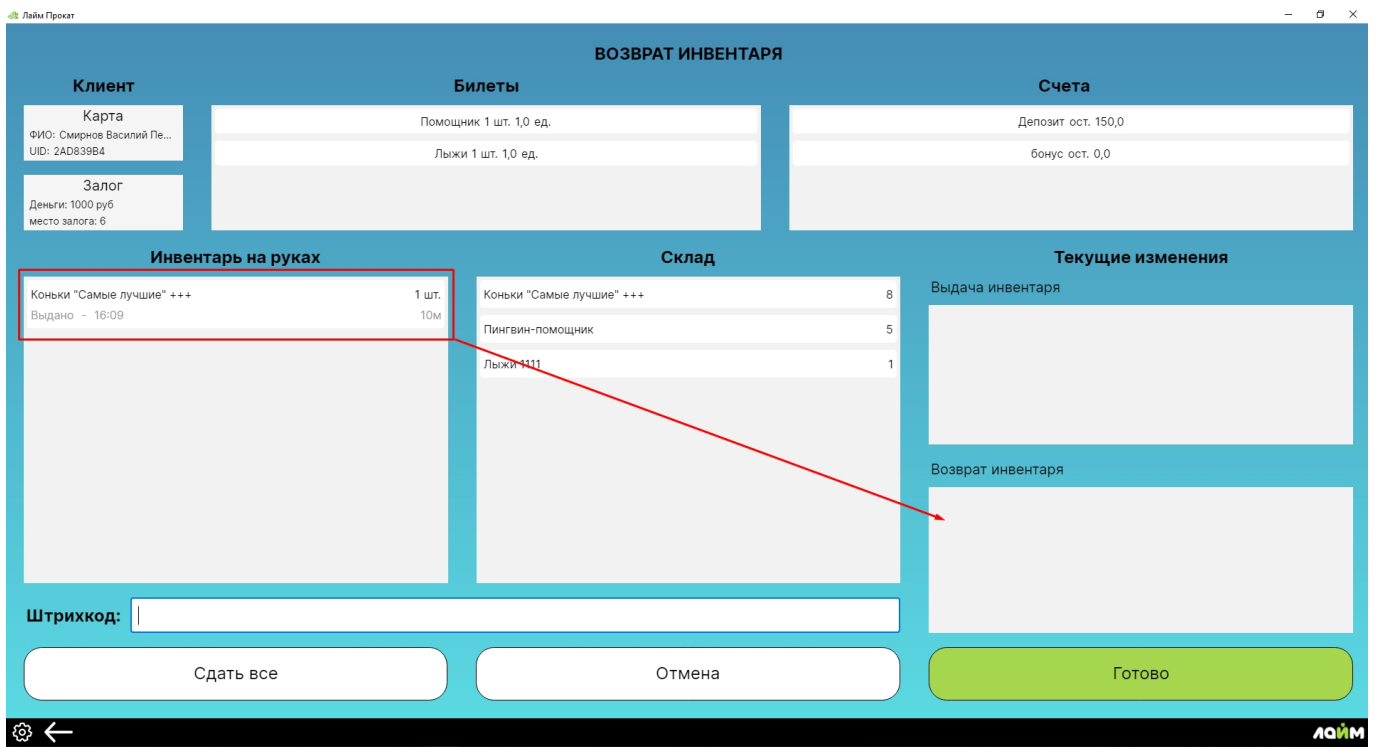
Лайм Прокат

ВОЗВРАТ ИНВЕНТАРЯ

Клиент

Карта
ФИО: Смирнов Василий Пе...
UID: 2AD839B4

Залог
Деньги: 1000 руб
место залога: 6

Билеты

Помощник 1 шт. 1,0 ед.

Лыжи 1 шт. 1,0 ед.

Счета

Депозит ост. 150,0

бонус ост. 0,0

Инвентарь на руках

Коньки "Самые лучшие" +++ 1 шт.
Выдано - 16:09 10м

Склад

Коньки "Самые лучшие" +++ 8

Пингвин-помощник 5

Лыжи 1111 1

Текущие изменения

Выдача инвентаря

Возврат инвентаря

Штрихкод:

Сдать все

Отмена

Готово

ЛАЙМ